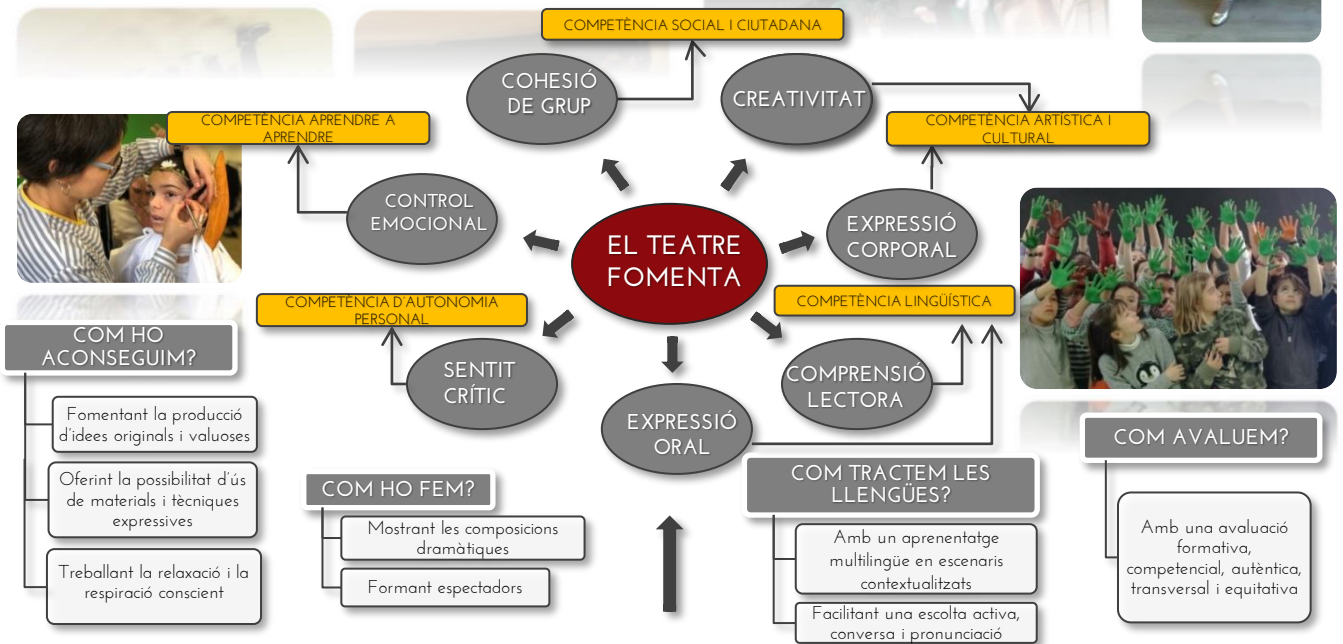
COMPETÈNCIA SOCIAL I CIUTADANA

COHESIÓ DE GRUP

CREATIVITAT

COMPETÈNCIA APRENDRE A APRENDRE

COMPETÈNCIA ARTÍSTICA I CULTURAL

CONTROL EMOCIONAL

EL TEATRE FOMENTA

EXPRESSIÓ CORPORAL

COMPETÈNCIA D'AUTONOMIA PERSONAL

COMPETÈNCIA LINGÜÍSTICA

COM HO ACONSEGUIM?

SENTIT CRÍTIC

COMPRENSIÓ LECTORA

EXPRESSIÓ ORAL

Fomentant la producció d'idees originals i valuoses

Oferint la possibilitat d'ús de materials i tècniques expressives

Treballant la relaxació i la respiració conscient

COM HO FEM?

Mostrant les composicions dramàtiques

Formant espectadors

COM TRACTEM LES LLENGÜES?

Amb un aprenentatge multilingüe en escenaris contextualitzats

Facilitant una escolta activa, conversa i pronunciació

COM AVALUEM?

Amb una avaluació formativa, competencial, autèntica, transversal i equitativa